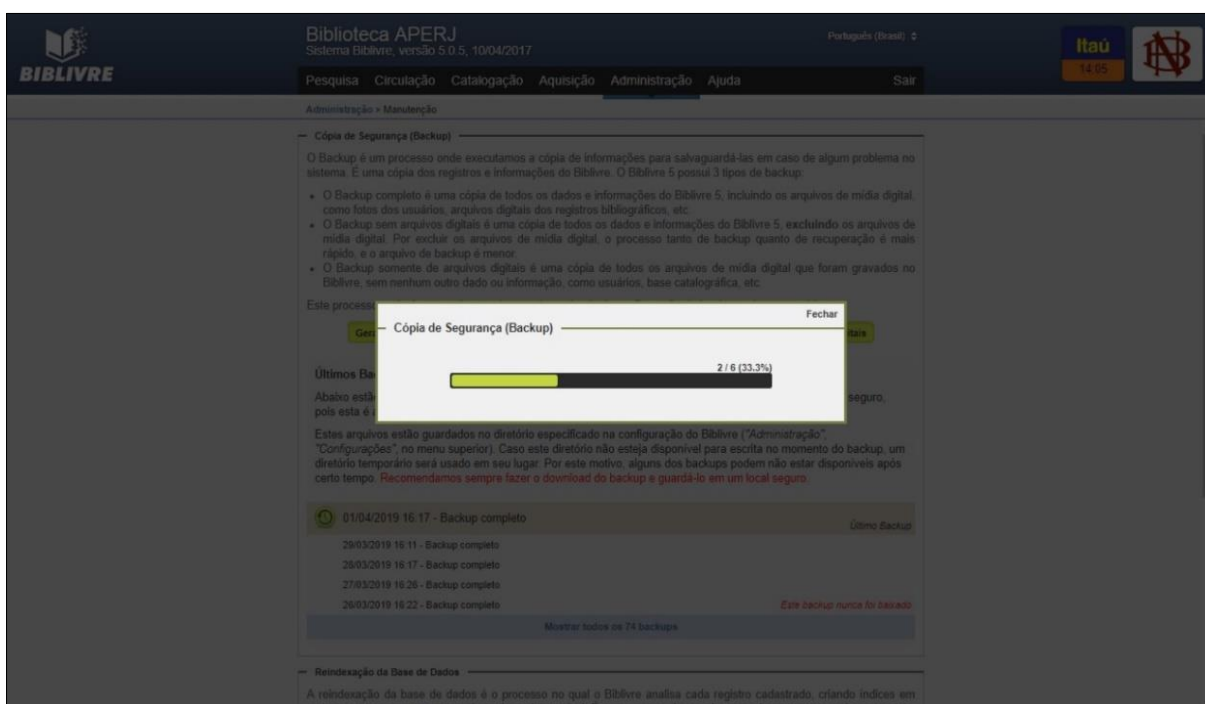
BIBLIVRE

Biblioteca APERJ
Sistema Biblivre, versão 5.0.5, 10/04/2017

Português (Brasil)

Itaú
14:05

Pesquisa Circulação Catalogação Aquisição Administração Ajuda Sair

Administração » Manutenção

Cópia de Segurança (Backup)

O Backup é um processo onde executamos a cópia de informações para salvaguardá-las em caso de algum problema no sistema. É uma cópia dos registros e informações do Biblivre. O Biblivre 5 possui 3 tipos de backup:

- O Backup completo é uma cópia de todos os dados e informações do Biblivre 5, incluindo os arquivos de mídia digital, como fotos dos usuários, arquivos digitais dos registros bibliográficos, etc.
- O Backup sem arquivos digitais é uma cópia de todos os dados e informações do Biblivre 5, excluindo os arquivos de mídia digital. Por excluir os arquivos de mídia digital, o processo tanto de backup quanto de recuperação é mais rápido, e o arquivo de backup é menor.
- O Backup somente de arquivos digitais é uma cópia de todos os arquivos de mídia digital que foram gravados no Biblivre, sem nenhum outro dado ou informação, como usuários, base catalográfica, etc.

Este process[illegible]

Ger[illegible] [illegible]itais

Fechar

Cópia de Segurança (Backup)

2 / 6 (33.3%)

Últimos Ba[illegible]

Abaixo estã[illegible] seguro, pois esta é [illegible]

Estes arquivos estão guardados no diretório especificado na configuração do Biblivre ("Administração", "Configurações", no menu superior). Caso este diretório não esteja disponível para escrita no momento do backup, um diretório temporário será usado em seu lugar. Por este motivo, alguns dos backups podem não estar disponíveis após certo tempo. Recomendamos sempre fazer o download do backup e guardá-lo em um local seguro.

01/04/2019 16:17 - Backup completo
Último Backup

29/03/2019 16:11 - Backup completo
28/03/2019 16:17 - Backup completo
27/03/2019 16:26 - Backup completo
26/03/2019 16:22 - Backup completo
Este backup nunca foi baixado

Mostrar todos os 74 backups

Reindexação da Base de Dados

A reindexação da base de dados é o processo no qual o Biblivre analisa cada registro cadastrado, criando índices em